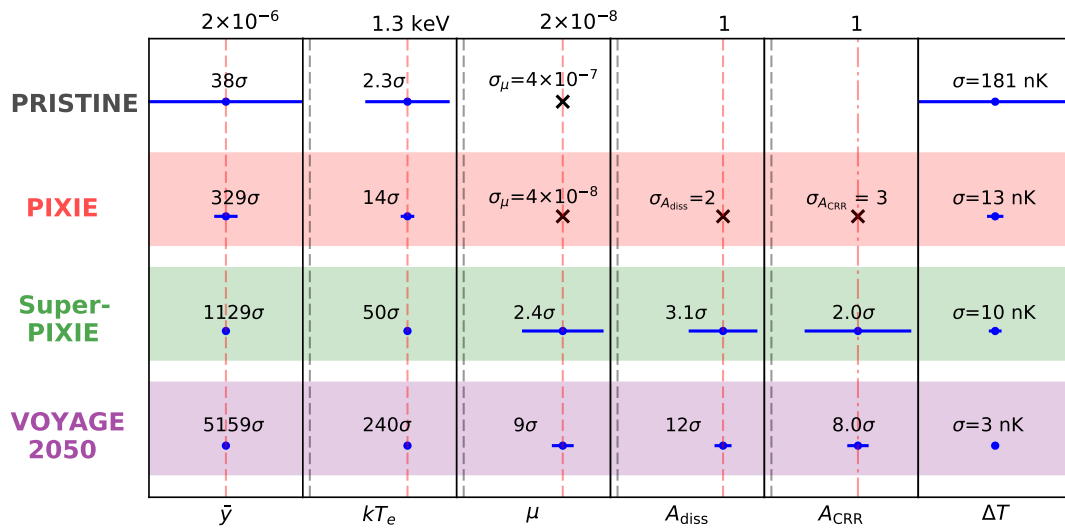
$2\times10^{-6}$ | 1.3 keV | $2\times10^{-8}$ | 1 | 1

PRISTINE
$38\sigma$
$2.3\sigma$
$\sigma_\mu=4\times10^{-7}$
$\sigma=181$ nK

PIXIE
$329\sigma$
$14\sigma$
$\sigma_\mu=4\times10^{-8}$
$\sigma_{A_{\rm diss}}=2$
$\sigma_{A_{\rm CRR}}=3$
$\sigma=13$ nK

Super-PIXIE
$1129\sigma$
$50\sigma$
$2.4\sigma$
$3.1\sigma$
$2.0\sigma$
$\sigma=10$ nK

VOYAGE 2050
$5159\sigma$
$240\sigma$
$9\sigma$
$12\sigma$
$8.0\sigma$
$\sigma=3$ nK

$\bar{y}$ | $kT_e$ | $\mu$ | $A_{\rm diss}$ | $A_{\rm CRR}$ | $\Delta T$